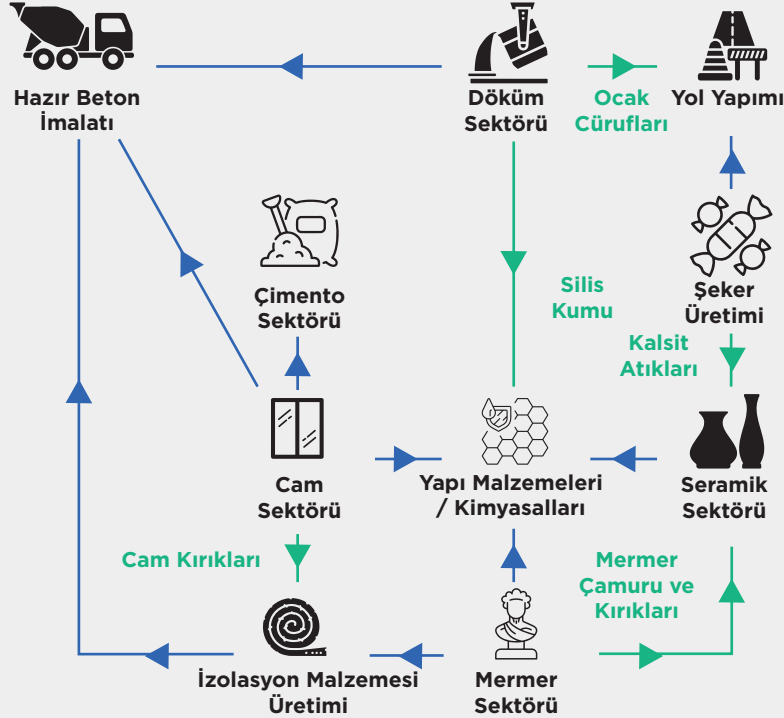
Hazır Beton İmalatı

Döküm Sektörü

Ocak Cürufları

Yol Yapımı

Çimento Sektörü

Silis Kumu

Şeker Üretimi

Kalsit Atıkları

Cam Sektörü

Yapı Malzemeleri / Kimyasalları

Seramik Sektörü

Cam Kırıkları

Mermer Çamuru ve Kırıkları

İzolasyon Malzemesi Üretimi

Mermer Sektörü